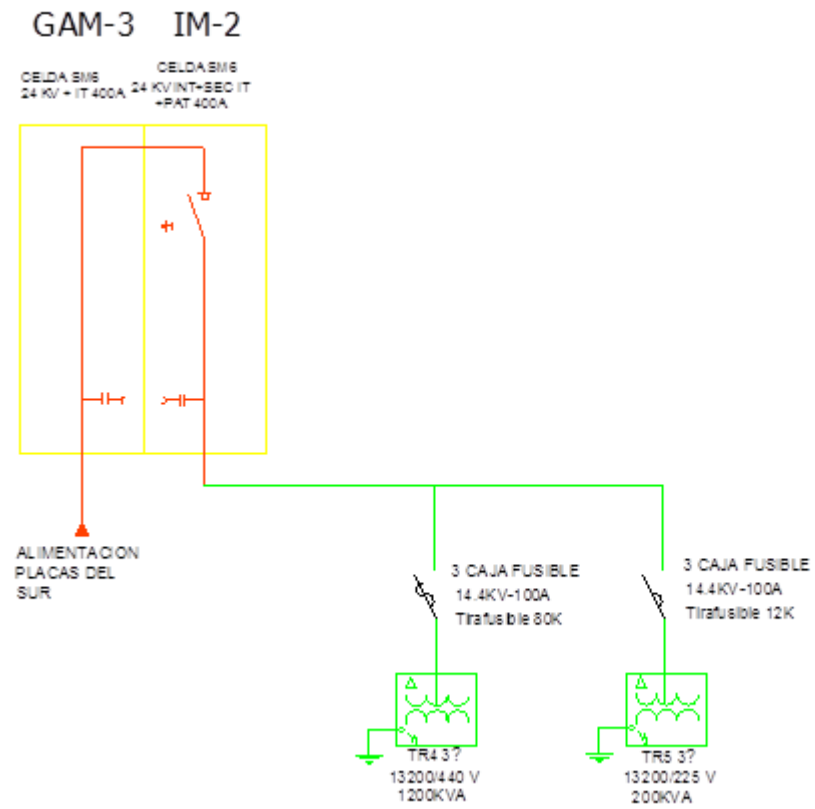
GAM-3 IM-2

CELDA SM6
24 KV + IT 400A

CELDA SM6
24 KV INT+SEC IT
+PAT 400A

ALIMENTACION
PLACAS DEL
SUR

3 CAJA FUSIBLE
14.4KV-100A
Tirafusible 80K

3 CAJA FUSIBLE
14.4KV-100A
Tirafusible 12K

TR4 3?
13200/440 V
1200KVA

TR5 3?
13200/225 V
200KVA